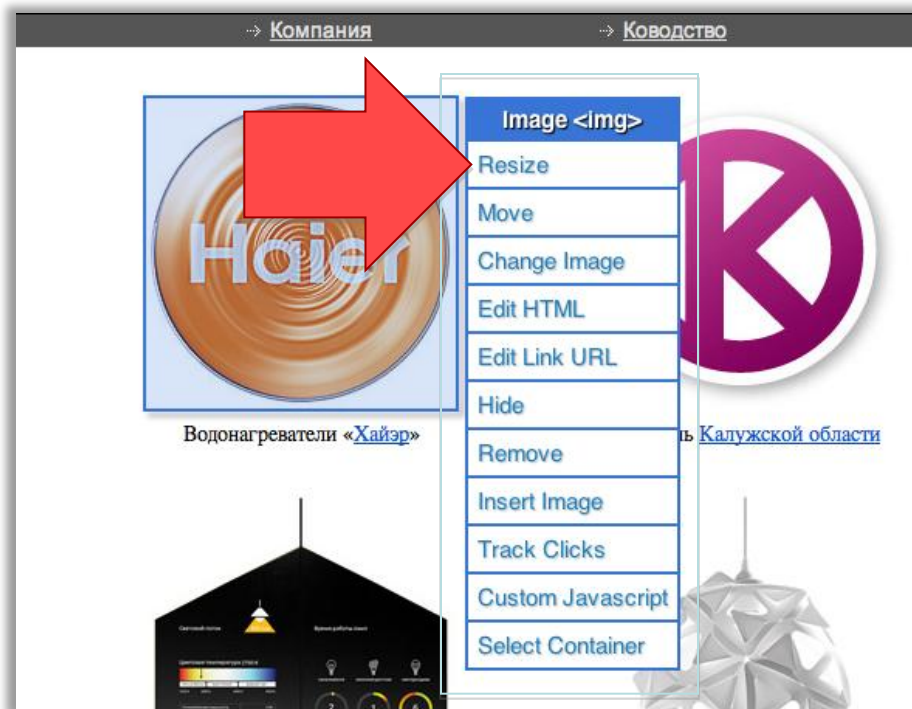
→ Компания → Ководство

Haier

Image <img>
Resize
Move
Change Image
Edit HTML
Edit Link URL
Hide
Remove
Insert Image
Track Clicks
Custom Javascript
Select Container

Водонагреватели «Хайэр»

ль Калужской области